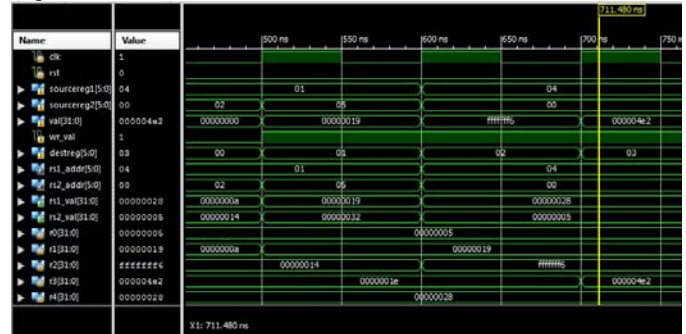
711.480 ns

| Name | Value |
|---|---|
| clk | 1 |
| rst | 0 |
| sourcereg1[5:0] | 04 |
| sourcereg2[5:0] | 00 |
| val[31:0] | 000004e2 |
| wr_val | 1 |
| destreg[5:0] | 03 |
| rs1_addr[5:0] | 04 |
| rs2_addr[5:0] | 00 |
| rs1_val[31:0] | 00000028 |
| rs2_val[31:0] | 00000005 |
| r0[31:0] | 00000005 |
| r1[31:0] | 00000019 |
| r2[31:0] | fffffff6 |
| r3[31:0] | 000004e2 |
| r4[31:0] | 00000028 |

500 ns 550 ns 600 ns 650 ns 700 ns 750 ns

01 04
02 05 00
00000000 00000019 fffffff6 000004e2
00 01 02 03
01 04
02 05 00
0000000a 00000019 00000028
00000014 00000032 00000005
00000005
0000000a 00000019
00000014 fffffff6
0000001e 000004e2
00000028

X1: 711.480 ns